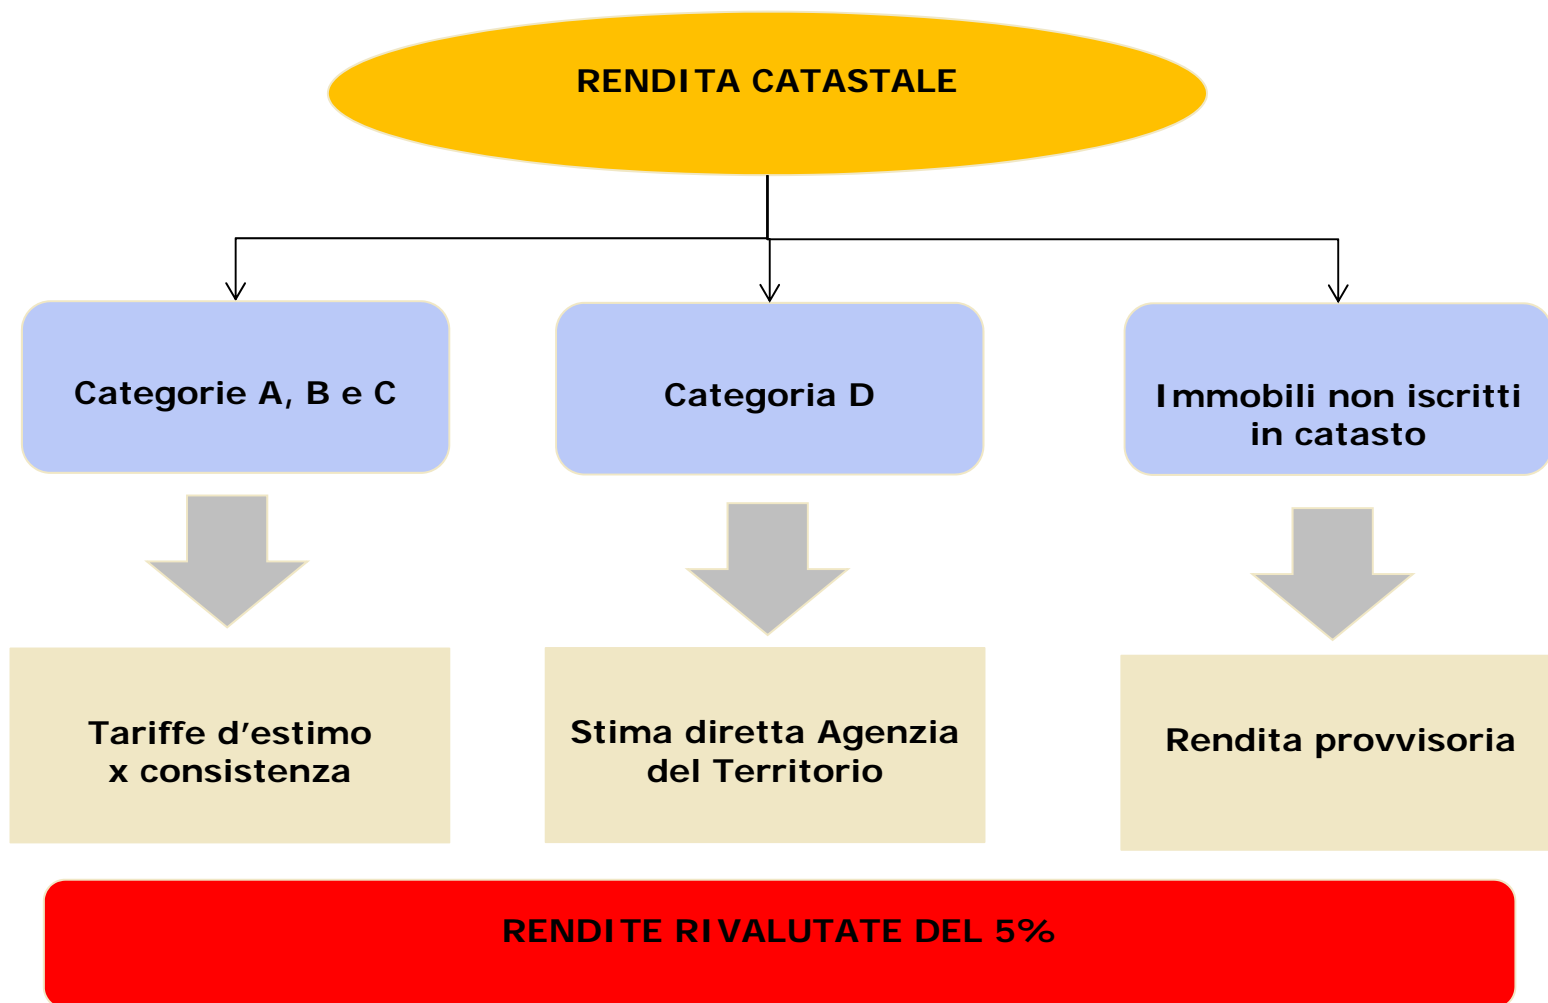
RENDITA CATASTALE

Categorie A, B e C

Categoria D

Immobili non iscritti in catasto

Tariffe d’estimo x consistenza

Stima diretta Agenzia del Territorio

Rendita provvisoria

RENDITE RIVALUTATE DEL 5%